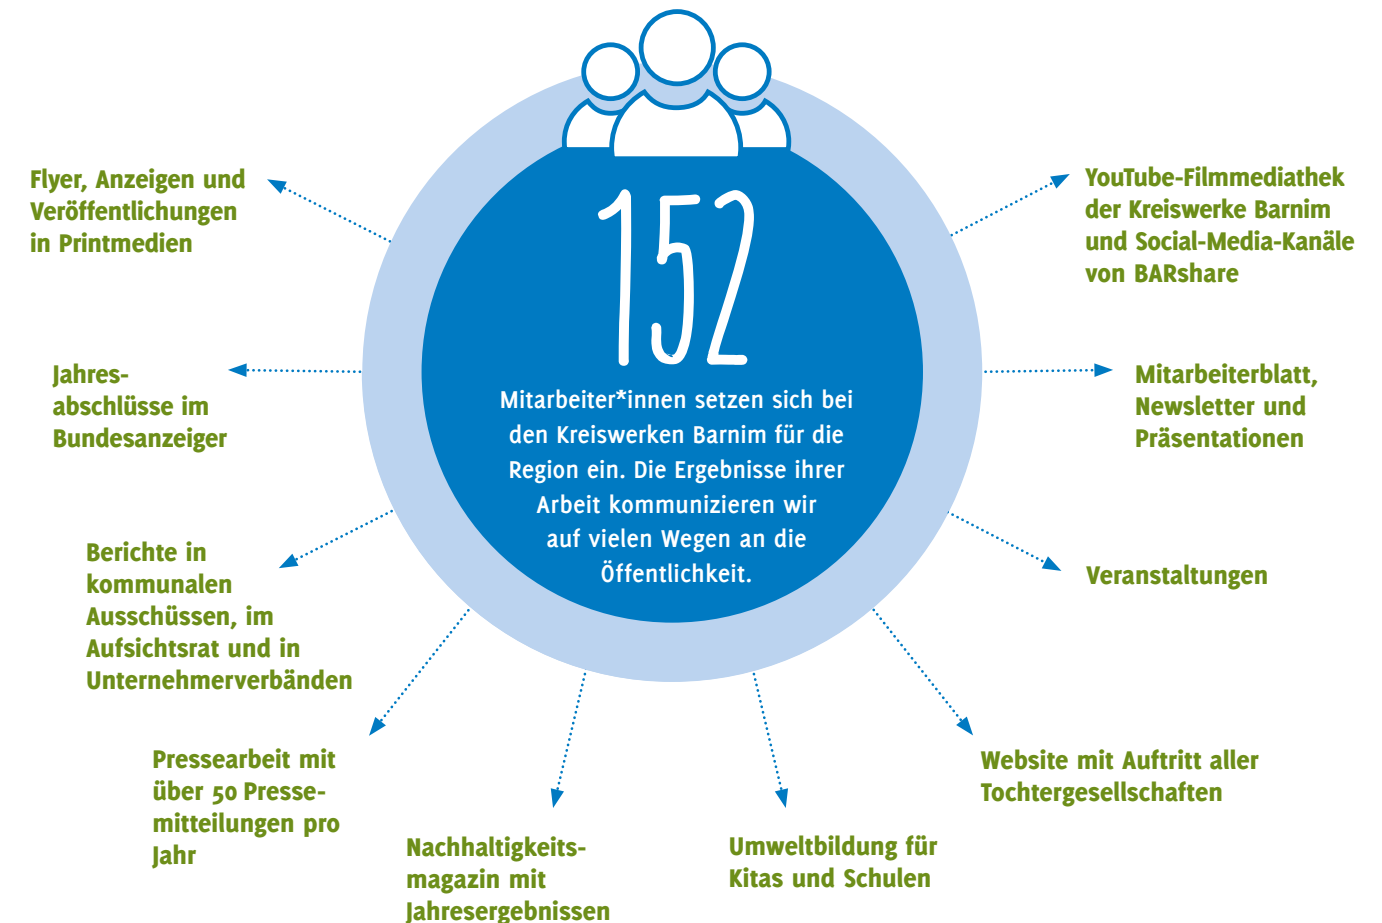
152

Mitarbeiter*innen setzen sich bei den Kreiswerken Barnim für die Region ein. Die Ergebnisse ihrer Arbeit kommunizieren wir auf vielen Wegen an die Öffentlichkeit.

Flyer, Anzeigen und Veröffentlichungen in Printmedien

YouTube-Filmmediathek der Kreiswerke Barnim und Social-Media-Kanäle von BARshare

Jahresabschlüsse im Bundesanzeiger

Mitarbeiterblatt, Newsletter und Präsentationen

Berichte in kommunalen Ausschüssen, im Aufsichtsrat und in Unternehmerverbänden

Veranstaltungen

Pressearbeit mit über 50 Pressemitteilungen pro Jahr

Website mit Auftritt aller Tochtergesellschaften

Nachhaltigkeitsmagazin mit Jahresergebnissen

Umweltbildung für Kitas und Schulen